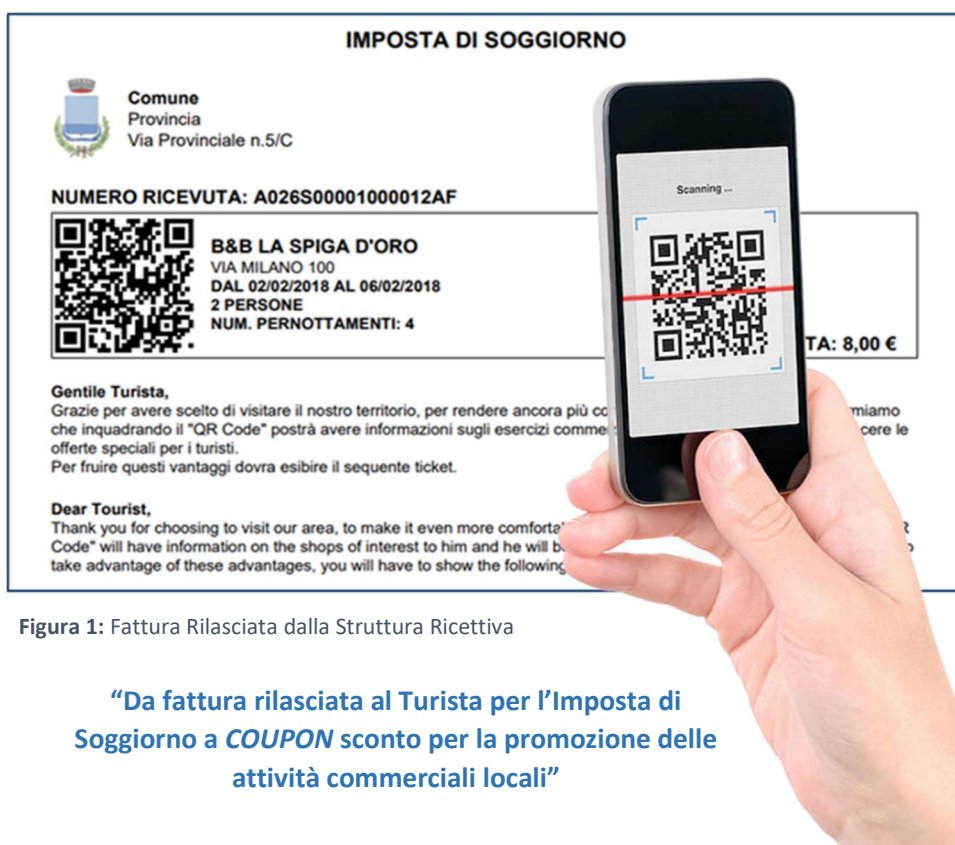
IMPOSTA DI SOGGIORNO

Comune
Provincia
Via Provinciale n.5/C

NUMERO RICEVUTA: A026S00001000012AF

B&B LA SPIGA D'ORO
VIA MILANO 100
DAL 02/02/2018 AL 06/02/2018
2 PERSONE
NUM. PERNOTTAMENTI: 4

TA: 8,00 €

Scanning ...

Gentile Turista,
Grazie per avere scelto di visitare il nostro territorio, per rendere ancora più co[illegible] miamo che inquadrando il "QR Code" postrà avere informazioni sugli esercizi commer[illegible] cere le offerte speciali per i turisti.
Per fruire questi vantaggi dovra esibire il sequente ticket.

Dear Tourist,
Thank you for choosing to visit our area, to make it even more comforta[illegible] R Code" will have information on the shops of interest to him and he will b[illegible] take advantage of these advantages, you will have to show the following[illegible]

Figura 1: Fattura Rilasciata dalla Struttura Ricettiva

"Da fattura rilasciata al Turista per l'Imposta di Soggiorno a COUPON sconto per la promozione delle attività commerciali locali"